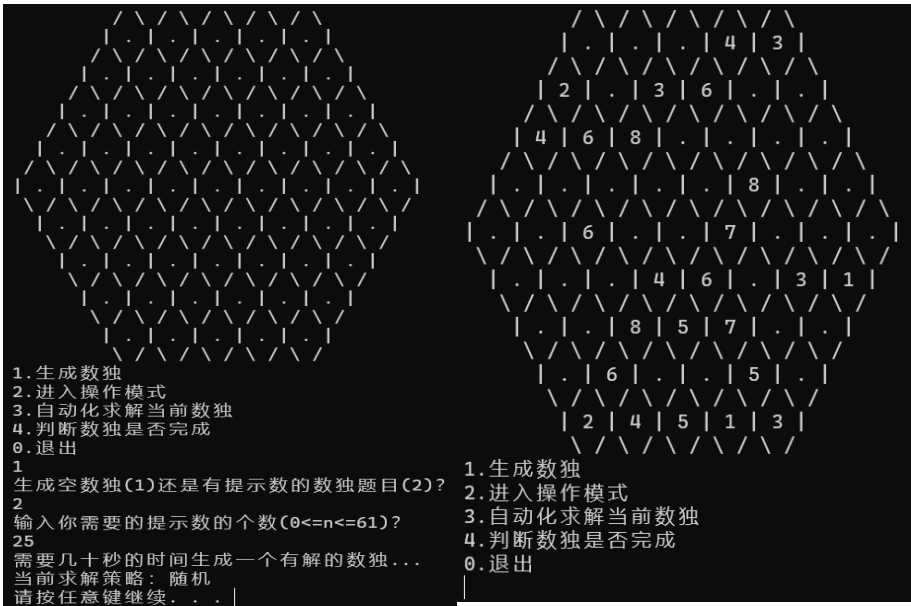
/ \ / \ / \ / \ / \
| . | . | . | . | . |
/ \ / \ / \ / \ / \ / \
| . | . | . | . | . | . |
/ \ / \ / \ / \ / \ / \ / \
| . | . | . | . | . | . | . |
/ \ / \ / \ / \ / \ / \ / \ / \
| . | . | . | . | . | . | . | . |
/ \ / \ / \ / \ / \ / \ / \ / \ / \
| . | . | . | . | . | . | . | . | . |
\ / \ / \ / \ / \ / \ / \ / \ / \ /
| . | . | . | . | . | . | . | . |
\ / \ / \ / \ / \ / \ / \ / \ /
| . | . | . | . | . | . | . |
\ / \ / \ / \ / \ / \ / \ /
| . | . | . | . | . | . |
\ / \ / \ / \ / \ / \ /
| . | . | . | . | . |
\ / \ / \ / \ / \ /
1.生成数独
2.进入操作模式
3.自动化求解当前数独
4.判断数独是否完成
0.退出
1
生成空数独(1)还是有提示数的数独题目(2)?
2
输入你需要的提示数的个数(0<=n<=61)?
25
需要几十秒的时间生成一个有解的数独...
当前求解策略: 随机
请按任意键继续. . .

/ \ / \ / \ / \ / \
| . | . | . | 4 | 3 |
/ \ / \ / \ / \ / \ / \
| 2 | . | 3 | 6 | . | . |
/ \ / \ / \ / \ / \ / \ / \
| 4 | 6 | 8 | . | . | . | . |
/ \ / \ / \ / \ / \ / \ / \ / \
| . | . | . | . | . | 8 | . | . |
/ \ / \ / \ / \ / \ / \ / \ / \ / \
| . | . | 6 | . | . | 7 | . | . | . |
\ / \ / \ / \ / \ / \ / \ / \ / \ /
| . | . | . | 4 | 6 | . | 3 | 1 |
\ / \ / \ / \ / \ / \ / \ / \ /
| . | . | 8 | 5 | 7 | . | . |
\ / \ / \ / \ / \ / \ / \ /
| . | 6 | . | . | 5 | . |
\ / \ / \ / \ / \ / \ /
| 2 | 4 | 5 | 1 | 3 |
\ / \ / \ / \ / \ /
1.生成数独
2.进入操作模式
3.自动化求解当前数独
4.判断数独是否完成
0.退出